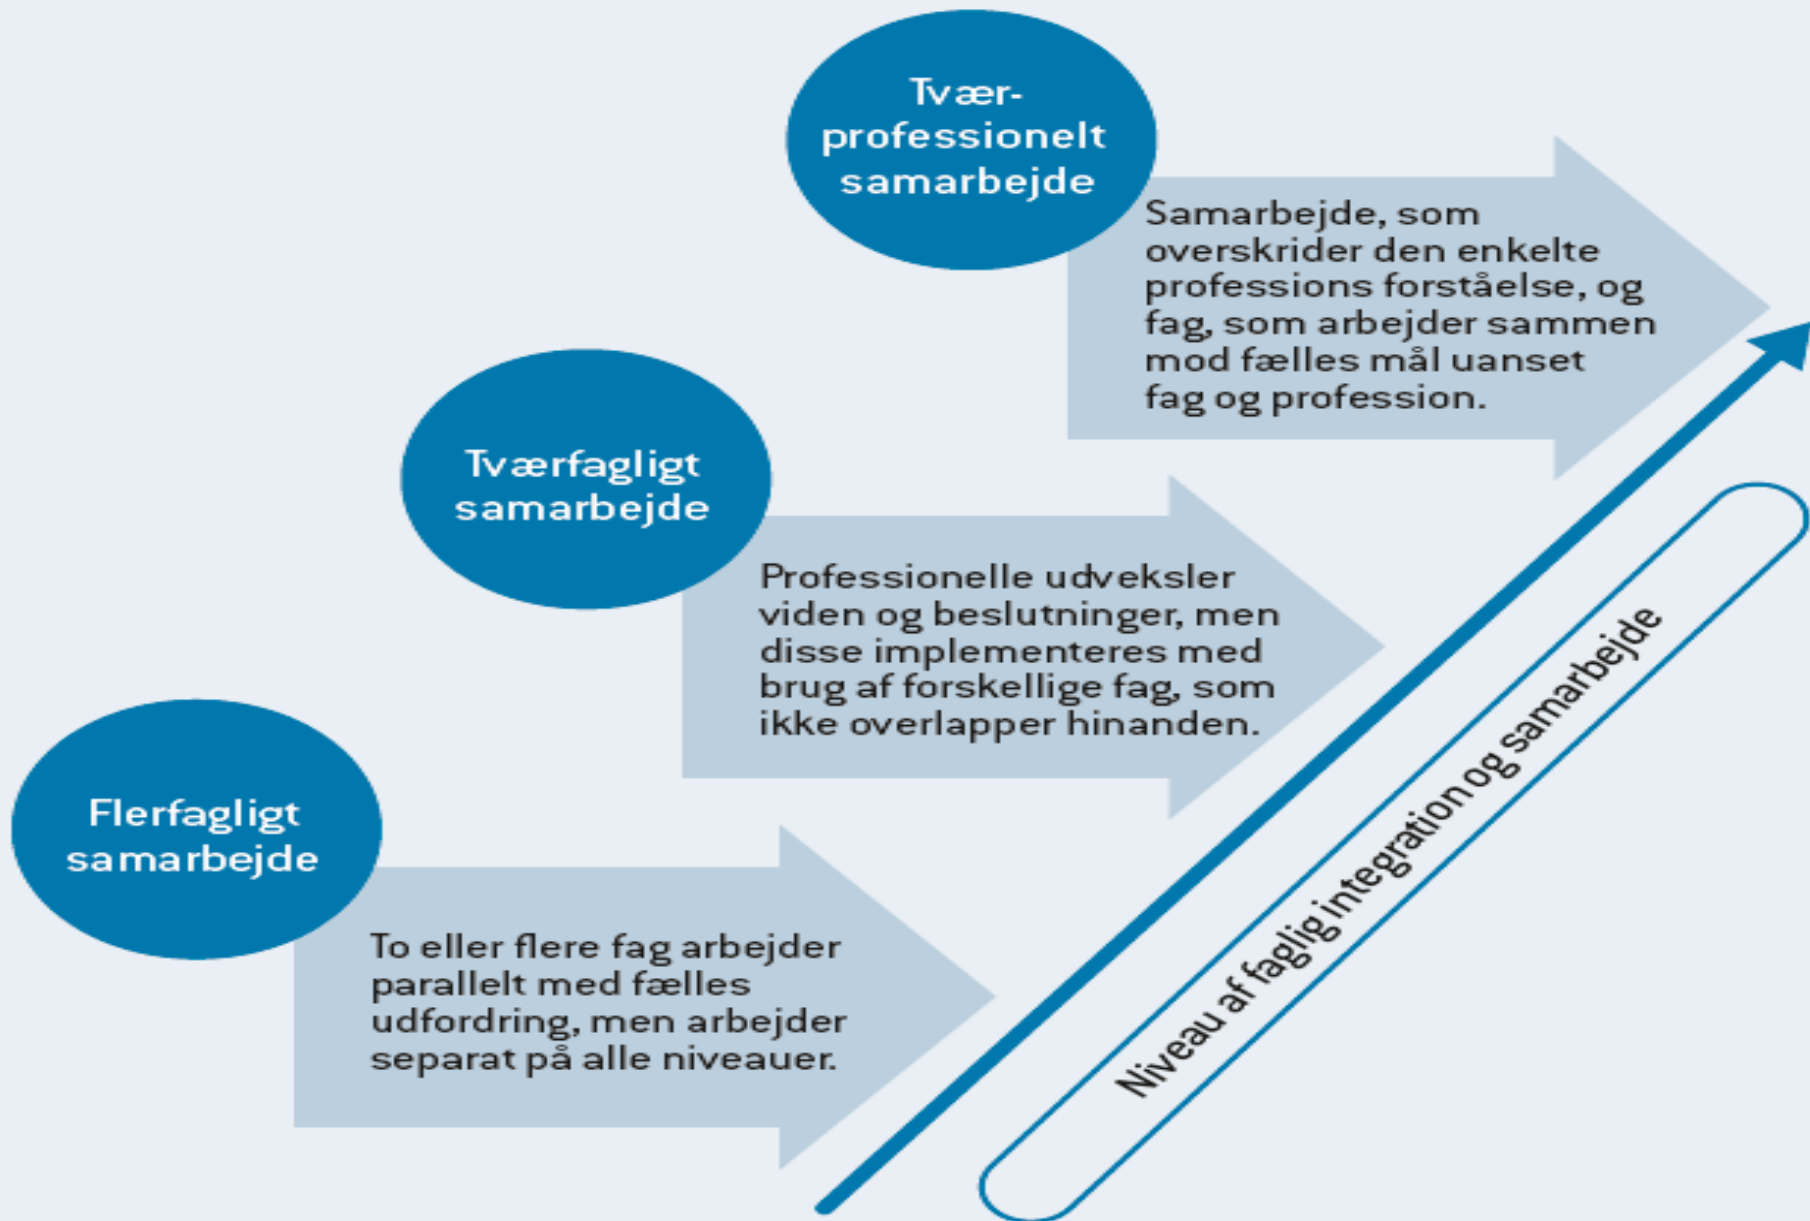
Tvær-professionelt samarbejde

Samarbejde, som overskrider den enkelte professions forståelse, og fag, som arbejder sammen mod fælles mål uanset fag og profession.

Tværfagligt samarbejde

Professionelle udveksler viden og beslutninger, men disse implementeres med brug af forskellige fag, som ikke overlapper hinanden.

Flerfagligt samarbejde

To eller flere fag arbejder parallelt med fælles udfordring, men arbejder separat på alle niveauer.

Niveau af faglig integration og samarbejde